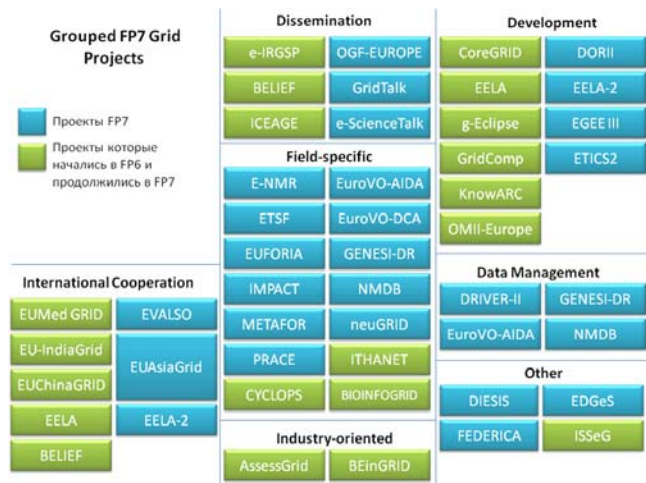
Grouped FP7 Grid Projects

Проекты FP7

Проекты которые начались в FP6 и продолжились в FP7

International Cooperation

EUMed GRID
EVALSO
EU-IndiaGrid
EUAsiaGrid
EUChinaGRID
EELA
EELA-2
BELIEF

Dissemination

e-IRGSP
OGF-EUROPE
BELIEF
GridTalk
ICEAGE
e-ScienceTalk

Field-specific

E-NMR
EuroVO-AIDA
ETSF
EuroVO-DCA
EUFORIA
GENESI-DR
IMPACT
NMDB
METAFOR
neuGRID
PRACE
ITHANET
CYCLOPS
BIOINFOGRID

Industry-oriented

AssessGrid
BEinGRID

Development

CoreGRID
DORII
EELA
EELA-2
g-Eclipse
EGEE III
GridComp
ETICS2
KnowARC
OMII-Europe

Data Management

DRIVER-II
GENESI-DR
EuroVO-AIDA
NMDB

Other

DIESIS
EDGeS
FEDERICA
ISSeG